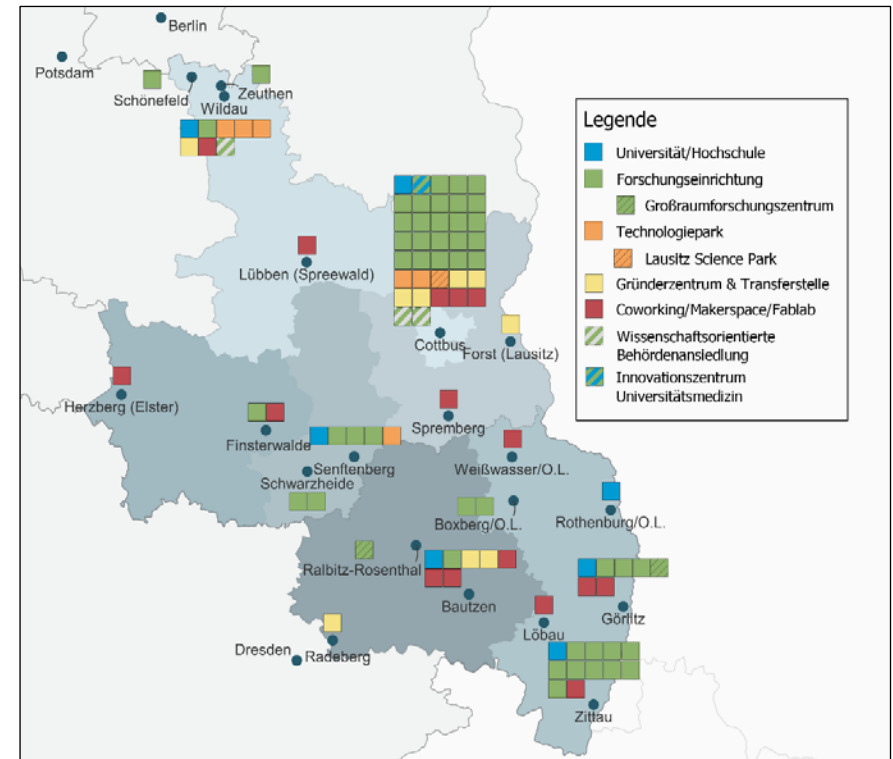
Berlin
Potsdam
Schönefeld
Zeuthen
Wildau
Lübben (Spreewald)
Cottbus
Forst (Lausitz)
Herzberg (Elster)
Finsterwalde
Spremberg
Senftenberg
Schwarzheide
Weißwasser/O.L.
Boxberg/O.L.
Rothenburg/O.L.
Ralbitz-Rosenthal
Bautzen
Görlitz
Löbau
Dresden
Radeberg
Zittau

Legende
Universität/Hochschule
Forschungseinrichtung
Großraumforschungszentrum
Technologiepark
Lausitz Science Park
Gründerzentrum & Transferstelle
Coworking/Makerspace/Fablab
Wissenschaftsorientierte Behördenansiedlung
Innovationszentrum Universitätsmedizin